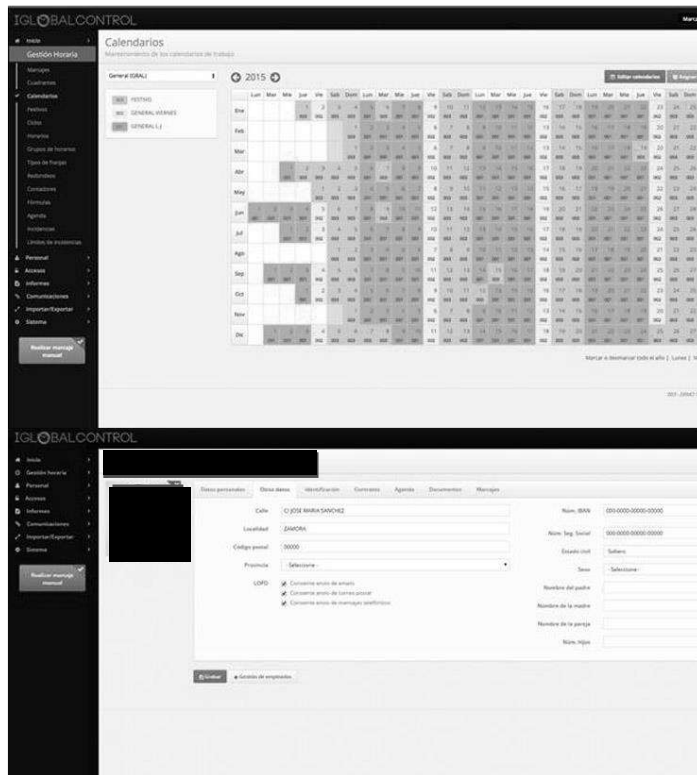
IGLOBALCONTROL

Inicio
Gestión Horaria
Marcajes
Cuadrantes
Calendarios
Festivos
Ciclos
Horarios
Grupos de horarios
Tipos de franjas
Redondeos
Contadores
Fórmulas
Agenda
Incidencias
Límites de incidencias
Personal
Accesos
Informes
Comunicaciones
Importar/Exportar
Sistema
Realizar marcaje manual

Calendarios
Mantenimiento de los calendarios de trabajo

General (GRAL)
FESTIVO
GENERAL VIERNES
GENERAL L-J

2015

Editar calendarios

| | Lun | Mar | Mie | Jue | Vie | Sab | Dom | Lun | Mar | Mie | Jue | Vie | Sab | Dom | Lun | Mar | Mie | Jue | Vie | Sab | Dom | Lun | Mar | Mie | Jue | Vie | Sab | Dom |
|---|---|---|---|---|---|---|---|---|---|---|---|---|---|---|---|---|---|---|---|---|---|---|---|---|---|---|---|---|
| Ene | | | | | | | | | | | | | | | | | | | | | | | | | | | | |
| Feb | | | | | | | | | | | | | | | | | | | | | | | | | | | | |
| Mar | | | | | | | | | | | | | | | | | | | | | | | | | | | | |
| Abr | | | | | | | | | | | | | | | | | | | | | | | | | | | | |
| May | | | | | | | | | | | | | | | | | | | | | | | | | | | | |
| Jun | | | | | | | | | | | | | | | | | | | | | | | | | | | | |
| Jul | | | | | | | | | | | | | | | | | | | | | | | | | | | | |
| Ago | | | | | | | | | | | | | | | | | | | | | | | | | | | | |
| Sep | | | | | | | | | | | | | | | | | | | | | | | | | | | | |
| Oct | | | | | | | | | | | | | | | | | | | | | | | | | | | | |
| Nov | | | | | | | | | | | | | | | | | | | | | | | | | | | | |
| Dic | | | | | | | | | | | | | | | | | | | | | | | | | | | | |

Marcar o desmarcar todo el año | Lunes |

IGLOBALCONTROL

Inicio
Gestión horaria
Personal
Accesos
Informes
Comunicaciones
Importar/Exportar
Sistema
Realizar marcaje manual

Datos personales | Otros datos | Identificación | Contratos | Agenda | Documentos | Marcajes

Calle: C/ JOSE MARIA SANCHEZ
Localidad: ZAMORA
Código postal: 00000
Provincia: - Seleccione -
LOPD: Consiente envío de emails
Consiente envío de correo postal
Consiente envío de mensajes telefónicos

Núm. IBAN: 000-0000-00000-00000
Núm. Seg. Social: 000-0000-00000-00000
Estado civil: Soltero
Sexo: - Seleccione -
Nombre del padre
Nombre de la madre
Nombre de la pareja
Núm. hijos

Grabar
Gestión de empleados